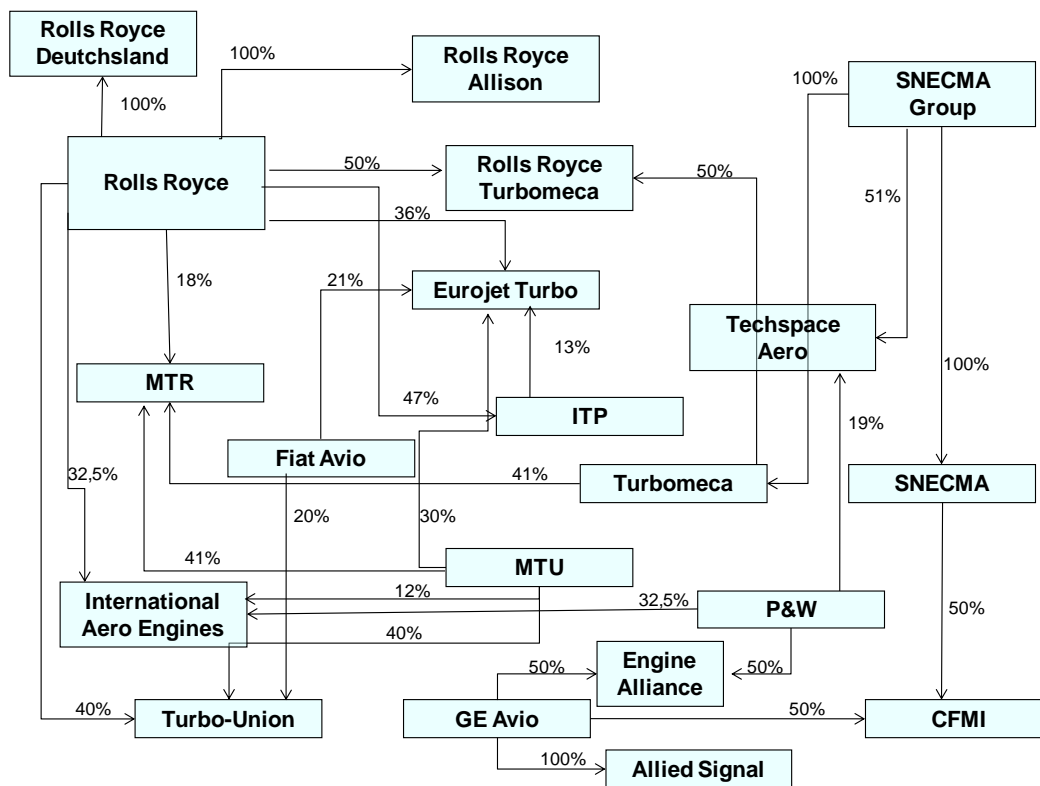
Rolls Royce Deutchsland

100%

Rolls Royce Allison

100%

SNECMA Group

100%

Rolls Royce

50%

Rolls Royce Turbomeca

50%

51%

36%

18%

21%

Eurojet Turbo

Techspace Aero

13%

100%

MTR

47%

ITP

19%

Fiat Avio

32,5%

41%

Turbomeca

SNECMA

20%

30%

41%

MTU

12%

International Aero Engines

32,5%

P&W

40%

50%

Engine Alliance

50%

50%

40%

Turbo-Union

GE Avio

50%

CFMI

100%

Allied Signal